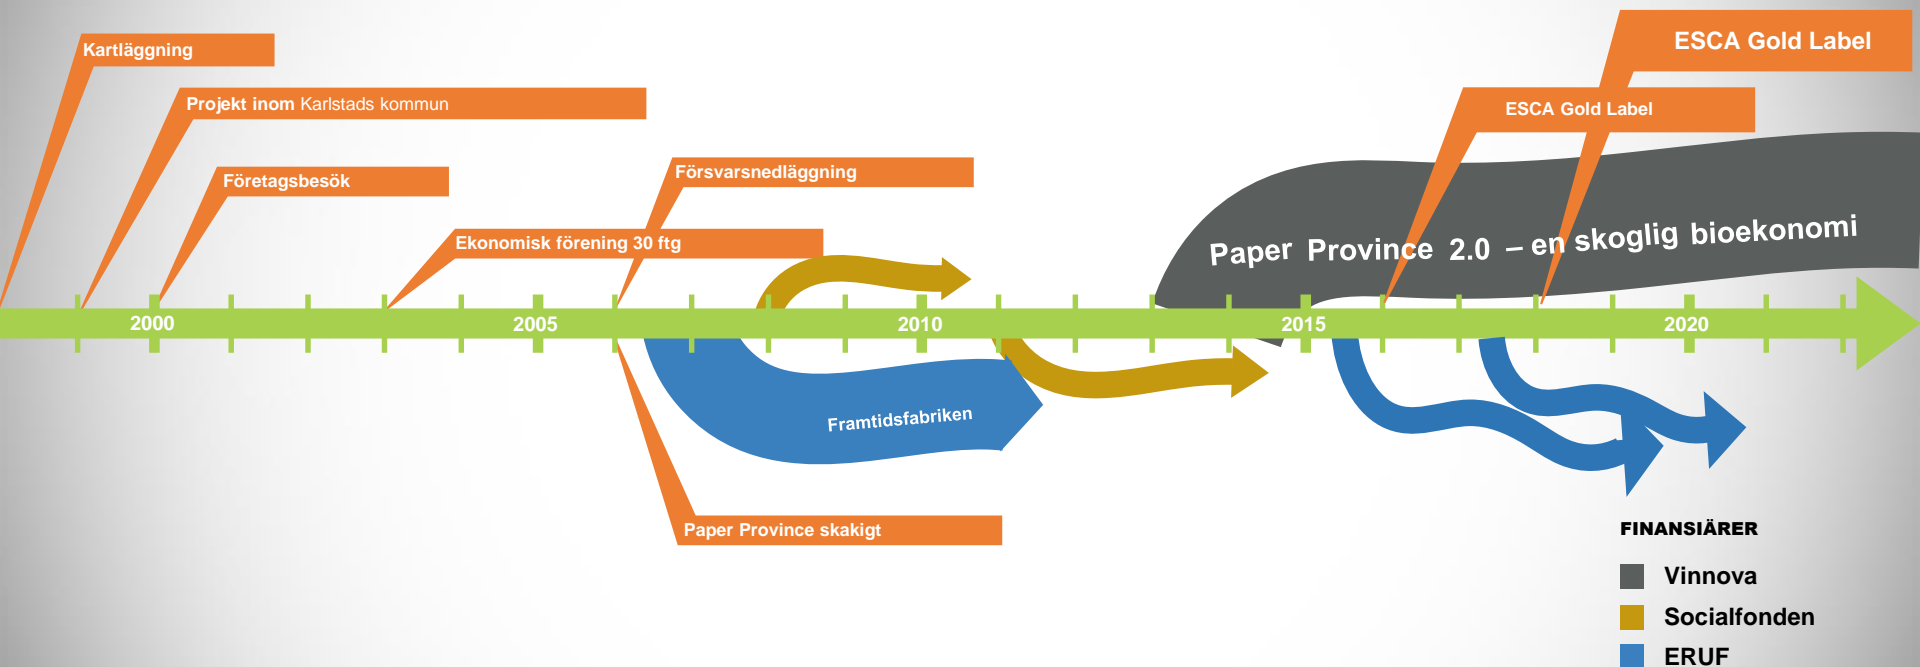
ESCA Gold Label

Kartläggning

Projekt inom Karlstads kommun

ESCA Gold Label

Företagsbesök

Försvarsnedläggning

Paper Province 2.0 – en skoglig bioekonomi

Ekonomisk förening 30 ftg

2000

2005

2010

2015

2020

Framtidsfabriken

Paper Province skakigt

FINANSIÄRER

Vinnova

Socialfonden

ERUF